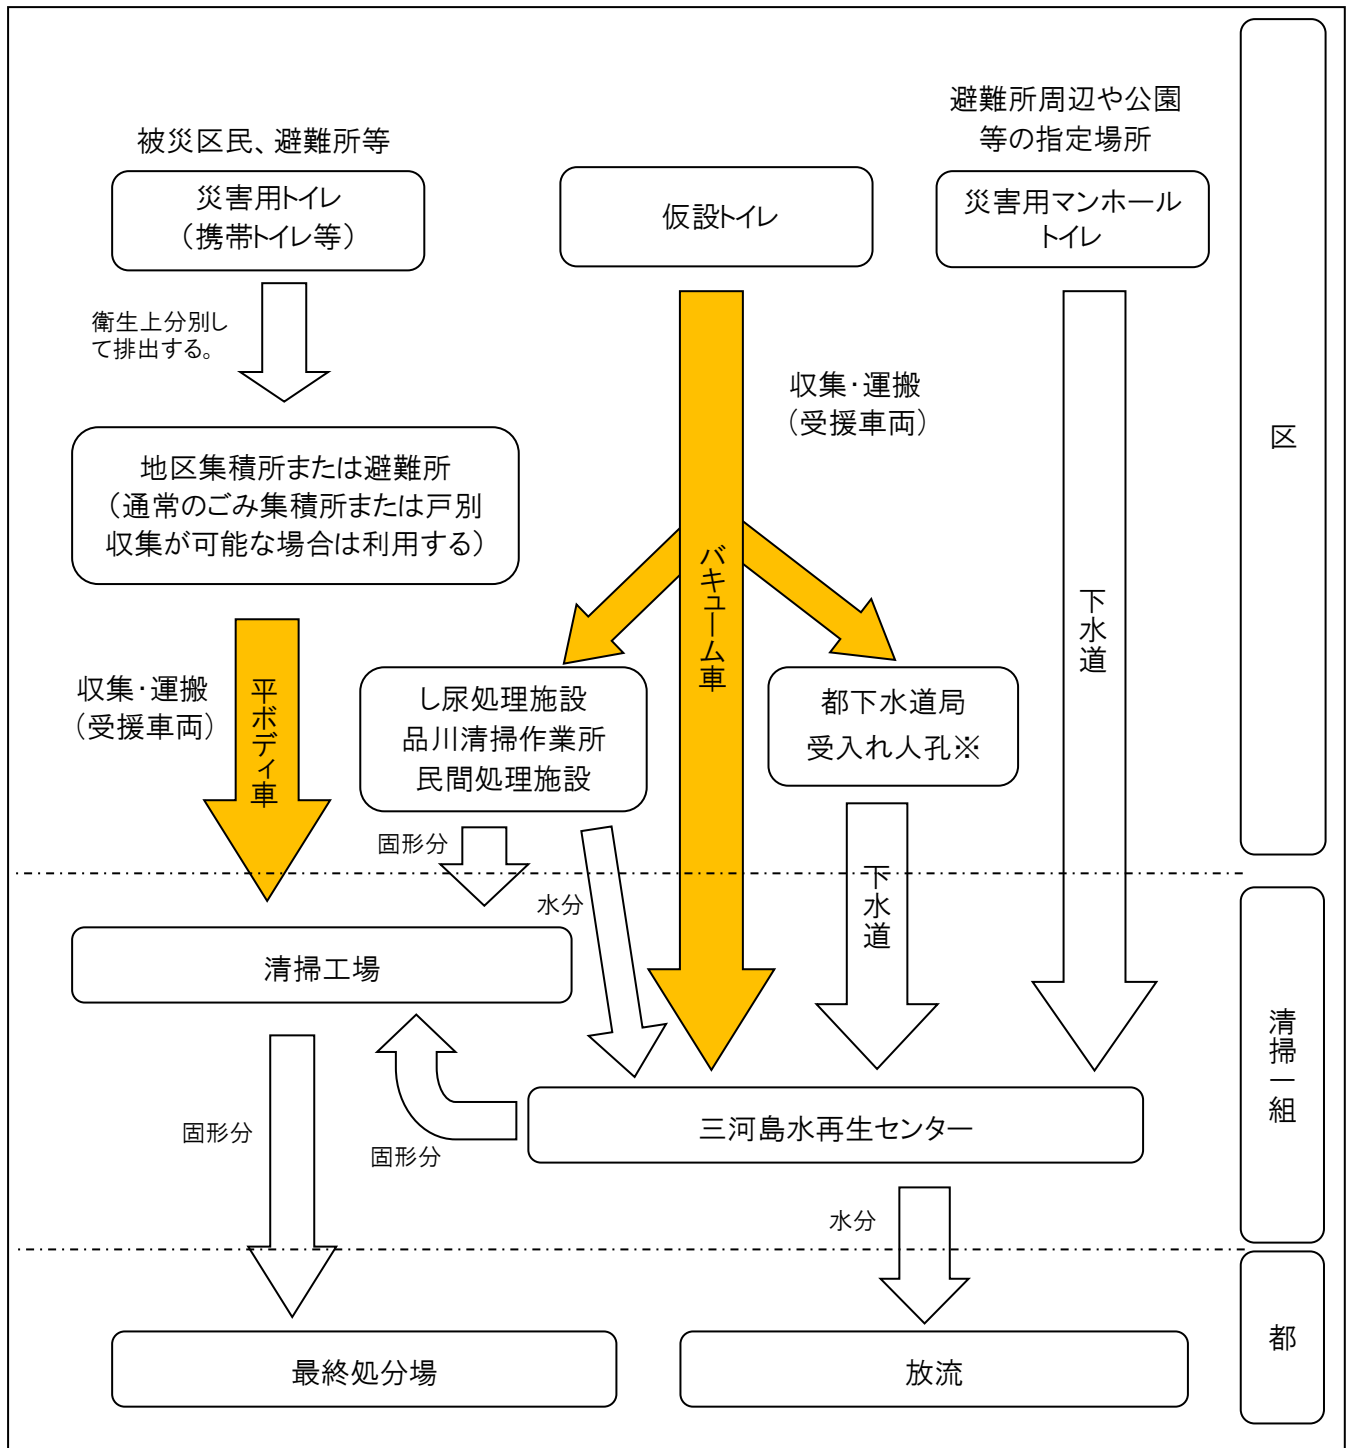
被災区民、避難所等

災害用トイレ
（携帯トイレ等）

仮設トイレ

避難所周辺や公園等の指定場所

災害用マンホールトイレ

区

衛生上分別して排出する。

収集・運搬
（受援車両）

地区集積所または避難所
（通常のごみ集積所または戸別収集が可能な場合は利用する）

収集・運搬
（受援車両）

平ボディ車

バキューム車

し尿処理施設
品川清掃作業所
民間処理施設

都下水道局
受入れ人孔※

下水道

固形分

水分

下水道

清掃工場

清掃一組

固形分

固形分

三河島水再生センター

水分

最終処分場

放流

都